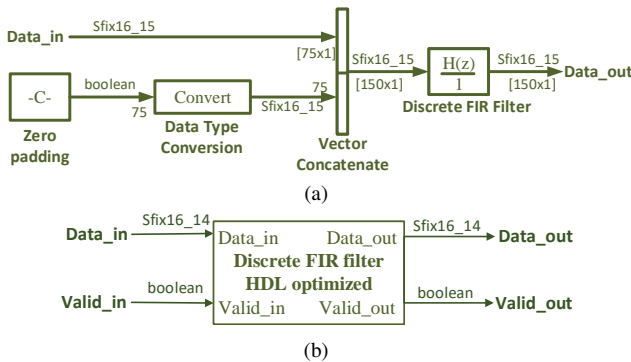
Data_in
Sfix16_15
[75x1]
-C-
boolean
75
Convert
Sfix16_15
75
Sfix16_15
[150x1]
H(z)
1
Sfix16_15
[150x1]
Data_out
Zero padding
Data Type Conversion
Vector Concatenate
Discrete FIR Filter

(a)

Data_in
Sfix16_14
Data_in
Data_out
Sfix16_14
Data_out
Discrete FIR filter
HDL optimized
Valid_in
boolean
Valid_in
Valid_out
boolean
Valid_out

(b)